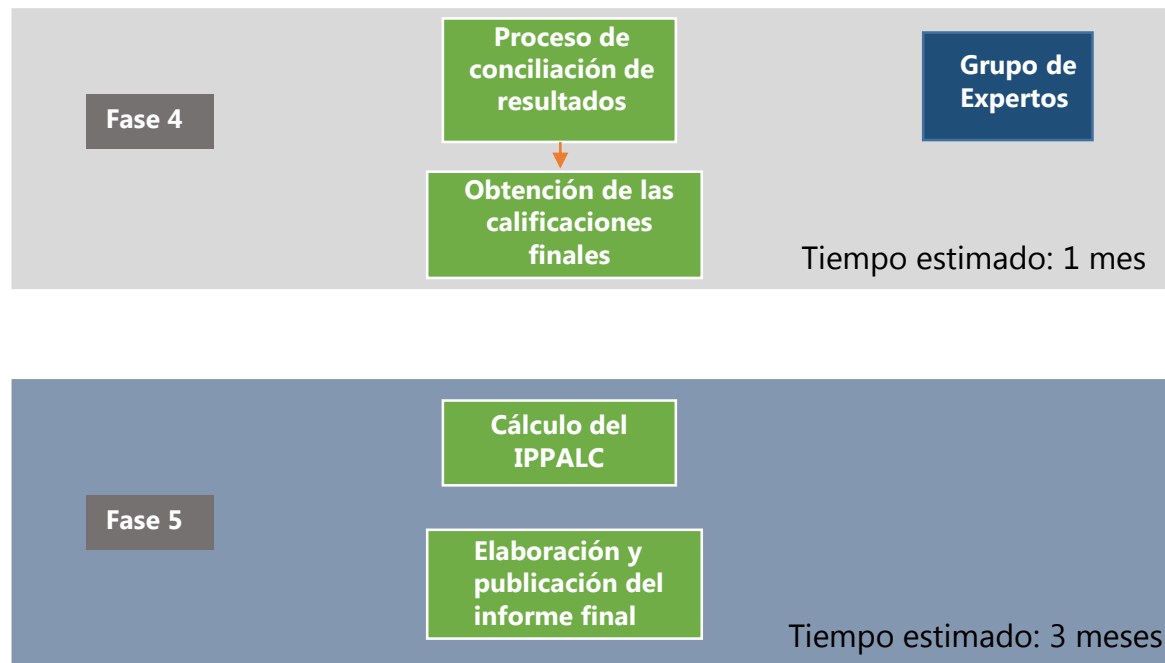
Fase 4

Proceso de conciliación de resultados

Obtención de las calificaciones finales

Grupo de Expertos

Tiempo estimado: 1 mes

Fase 5

Cálculo del IPPALC

Elaboración y publicación del informe final

Tiempo estimado: 3 meses